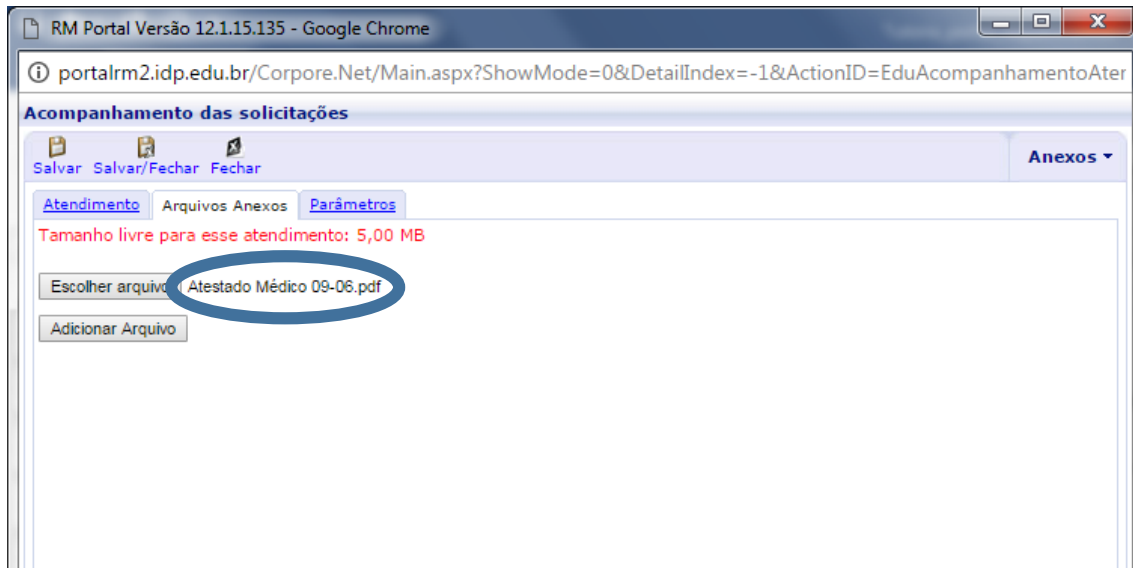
RM Portal Versão 12.1.15.135 - Google Chrome

portalrm2.idp.edu.br/Corpore.Net/Main.aspx?ShowMode=0&DetailIndex=-1&ActionID=EduAcompanhamentoAter

Acompanhamento das solicitações

Salvar Salvar/Fechar Fechar

Anexos ▾

Atendimento Arquivos Anexos Parâmetros

Tamanho livre para esse atendimento: 5,00 MB

Escolher arquivo Atestado Médico 09-06.pdf

Adicionar Arquivo